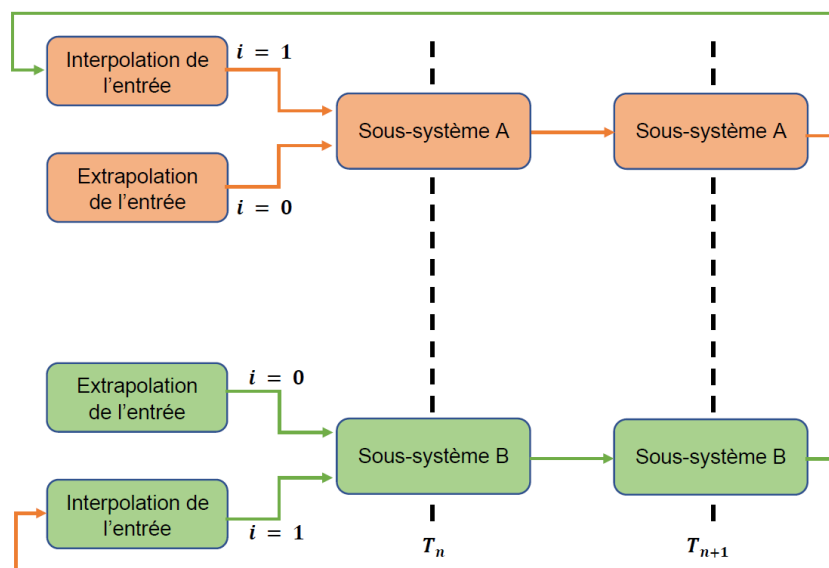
Interpolation de l’entrée

$i = 1$

Sous-système A

Sous-système A

Extrapolation de l’entrée

$i = 0$

Extrapolation de l’entrée

$i = 0$

Sous-système B

Sous-système B

Interpolation de l’entrée

$i = 1$

$T_n$

$T_{n+1}$